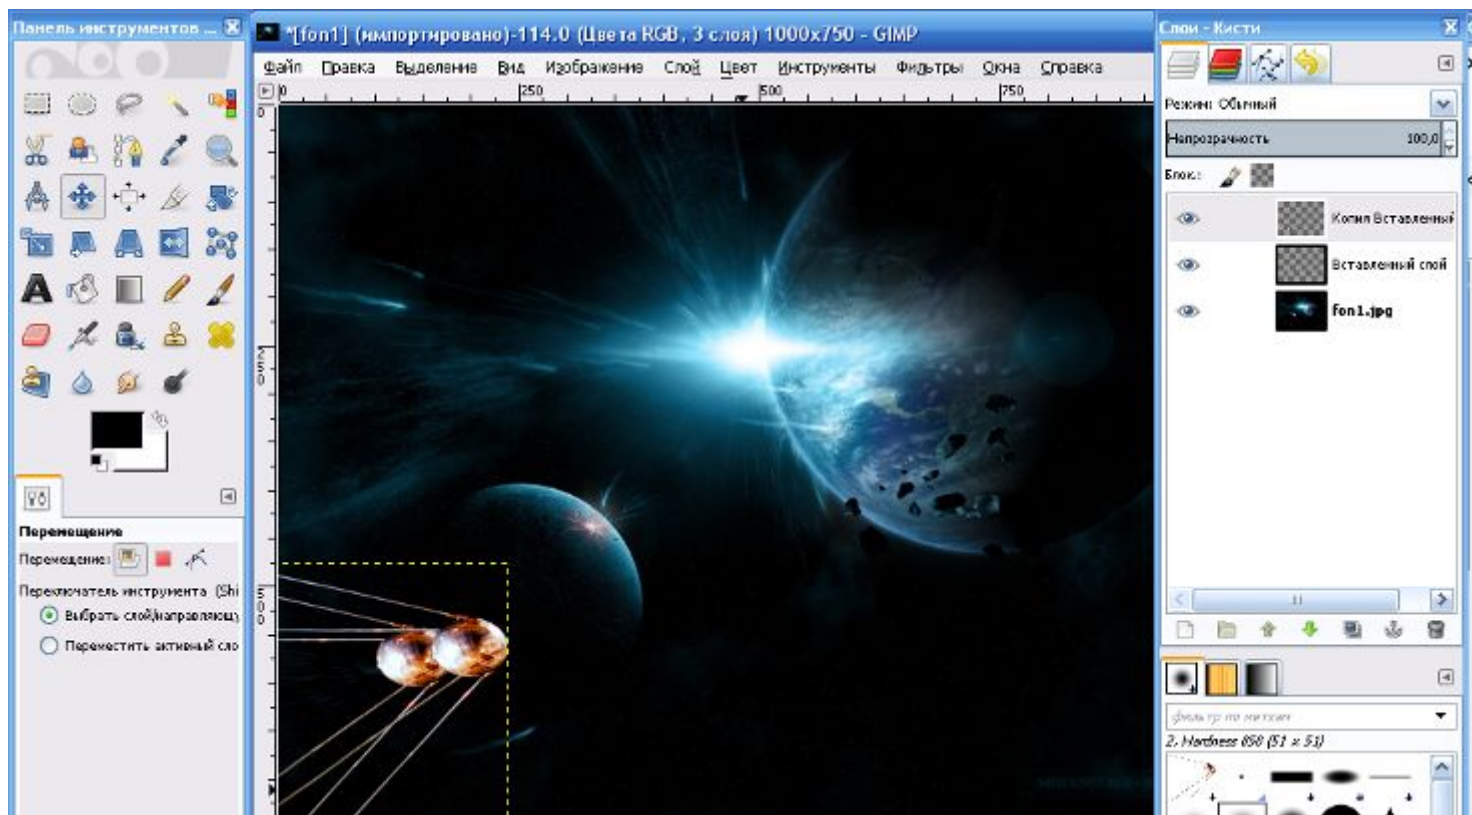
Панель инструментов ...

*[fon1] (импортировано)-114.0 (Цвета RGB, 3 слоя) 1000x750 - GIMP

Файл Правка Выделение Вид Изображение Слой Цвет Инструменты Фильтры Окна Справка

0 250 500 750

Слои - Кисти

Режим: Обычный

Непрозрачность 100,0

Блок:

Копия Вставленный

Вставленный слой

fon1.jpg

Перемещение

Перемещение:

Переключатель инструмента (Shi

Выбрать слой/направляющ

Переместить активный сло

фильтр по меткам

2. Hardness 050 (51 x 51)